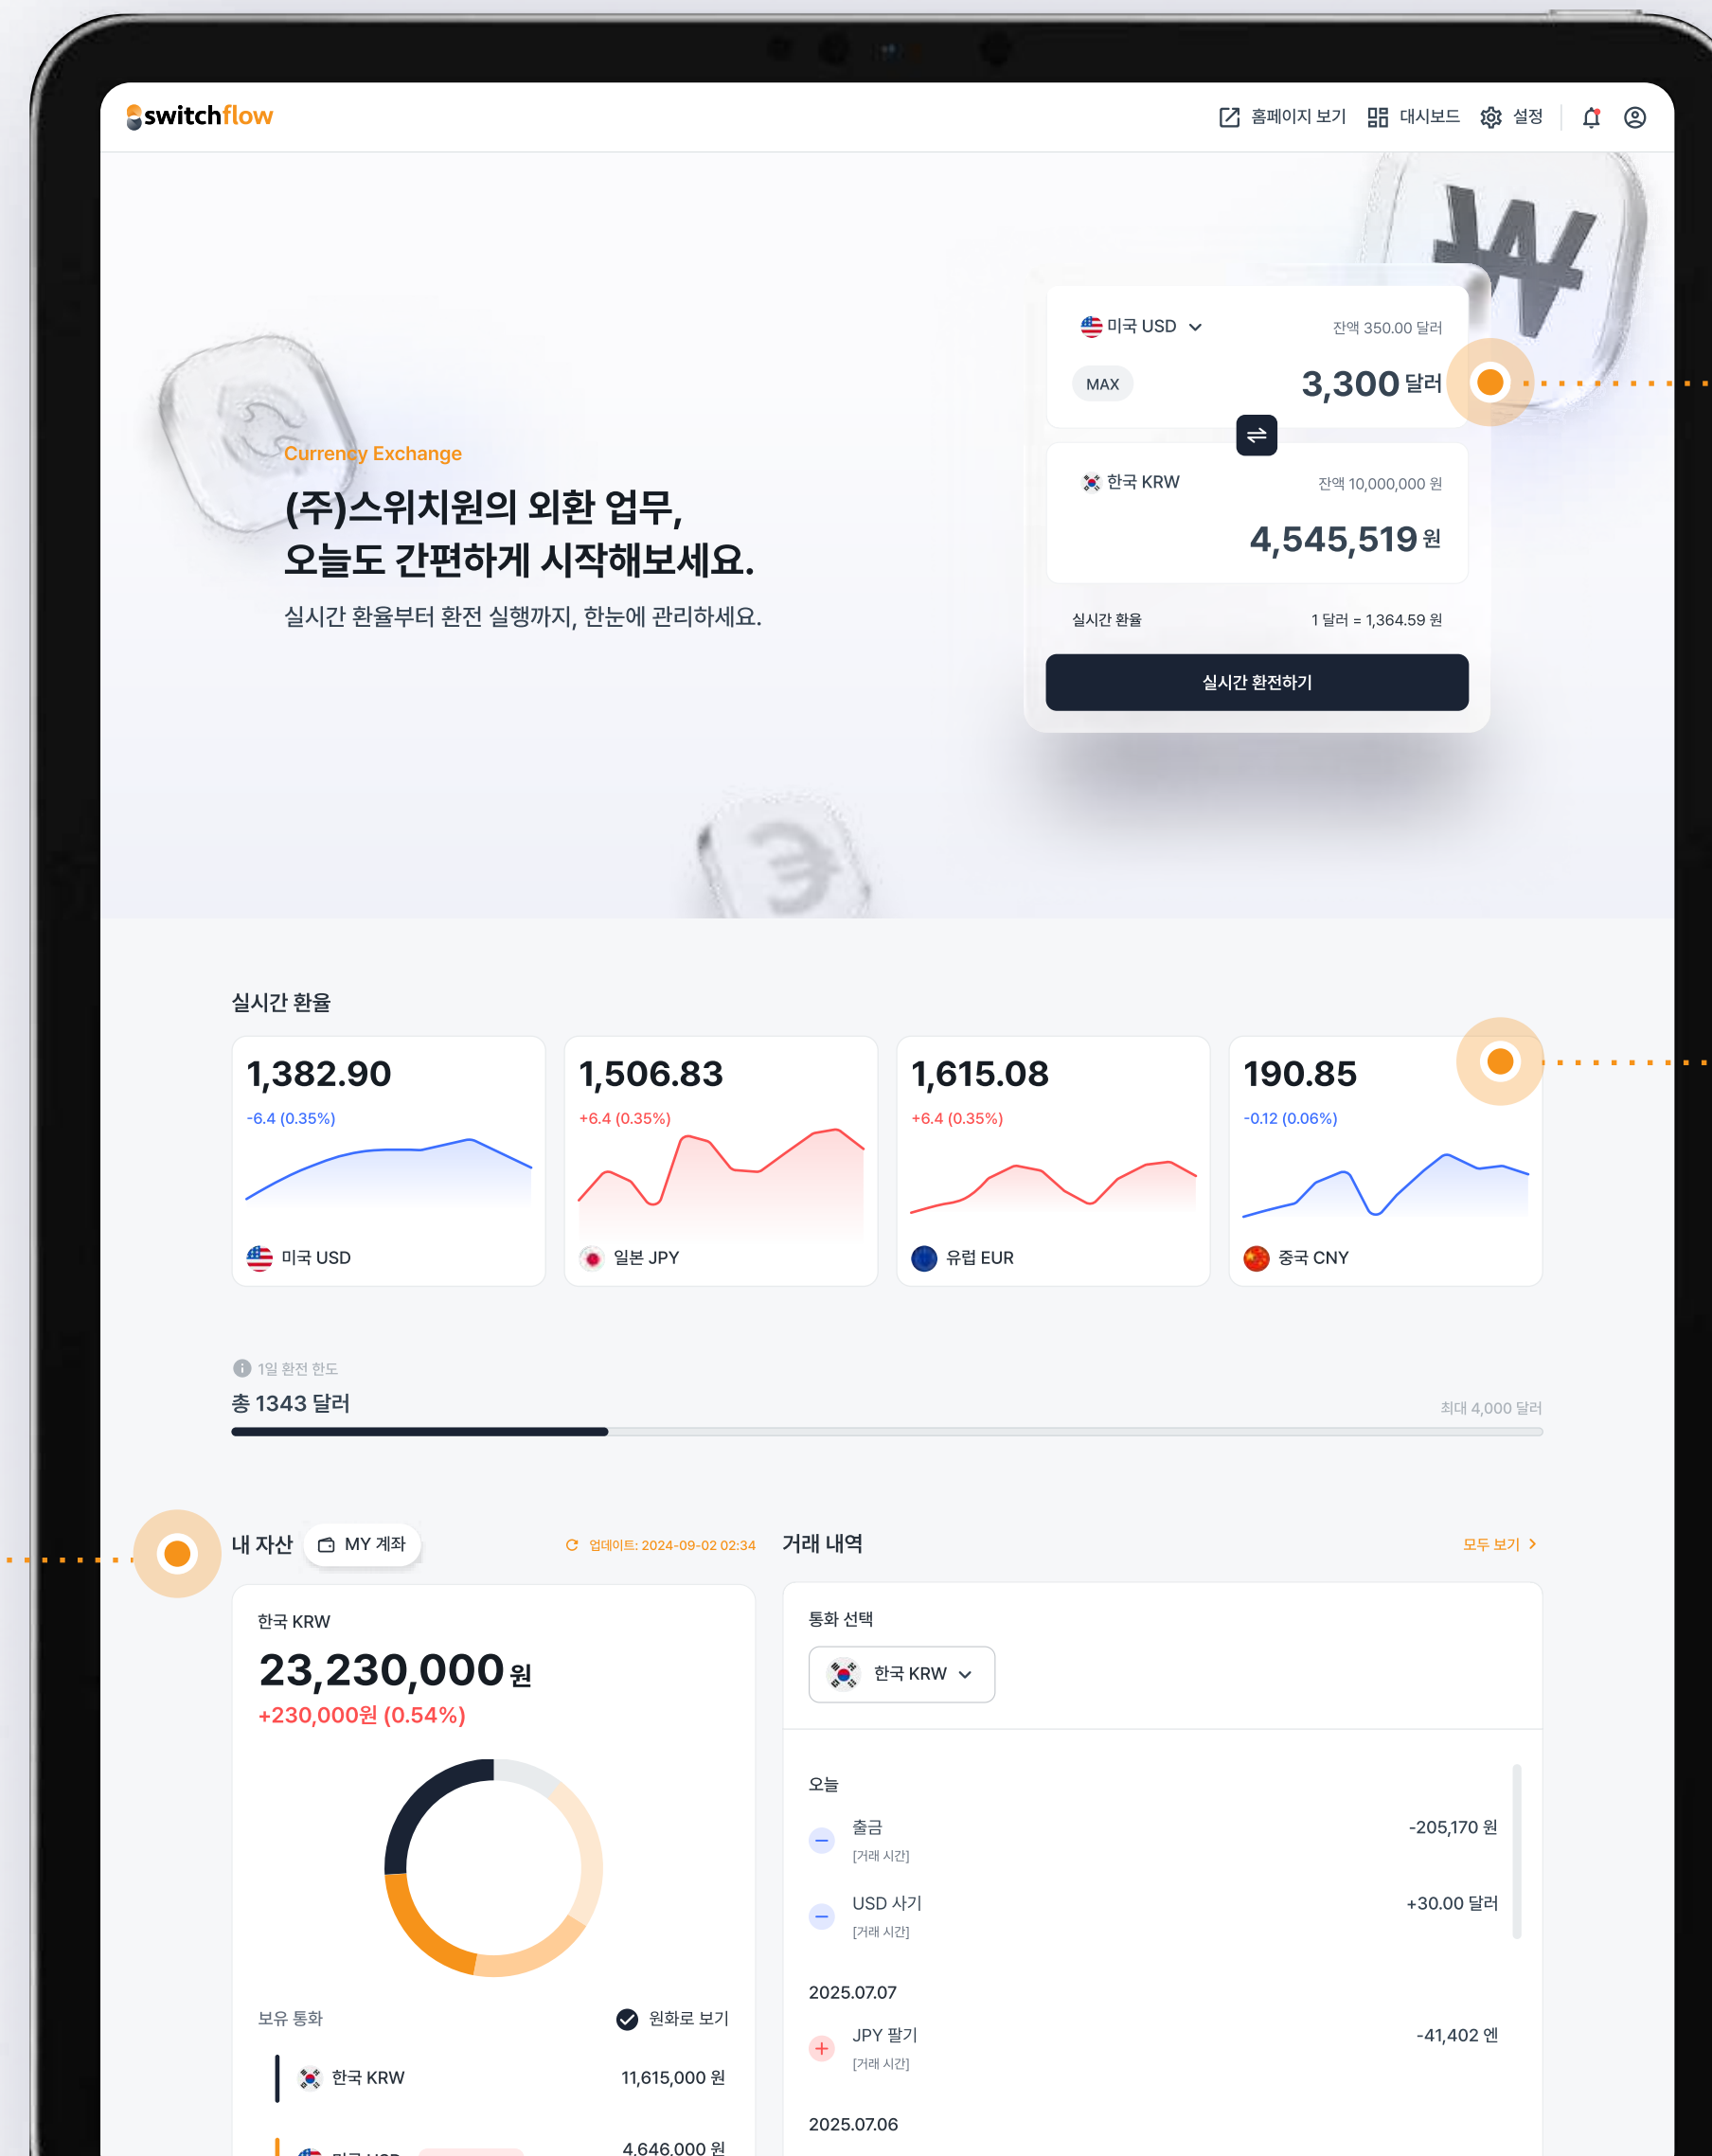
switchflow

홈페이지 보기 대시보드 설정

Currency Exchange

(주)스위치원의 외환 업무,
오늘도 간편하게 시작해보세요.

실시간 환율부터 환전 실행까지, 한눈에 관리하세요.

미국 USD 잔액 350.00 달러
MAX 3,300 달러

한국 KRW 잔액 10,000,000 원
4,545,519 원

실시간 환율 1 달러 = 1,364.59 원

실시간 환전하기

실시간 환율

| 1,382.90 | 1,506.83 | 1,615.08 | 190.85 |
|---|---|---|---|
| -6.4 (0.35%) | +6.4 (0.35%) | +6.4 (0.35%) | -0.12 (0.06%) |
| 미국 USD | 일본 JPY | 유럽 EUR | 중국 CNY |

1일 환전 한도
총 1343 달러
최대 4,000 달러

내 자산 MY 계좌
업데이트: 2024-09-02 02:34

한국 KRW
23,230,000 원
+230,000원 (0.54%)

보유 통화 원화로 보기
한국 KRW 11,615,000 원
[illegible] 4,646,000 원

거래 내역 모두 보기

통화 선택
한국 KRW

오늘
출금 -205,170 원
[거래 시간]
USD 사기 +30.00 달러
[거래 시간]

2025.07.07
JPY 팔기 -41,402 엔
[거래 시간]

2025.07.06